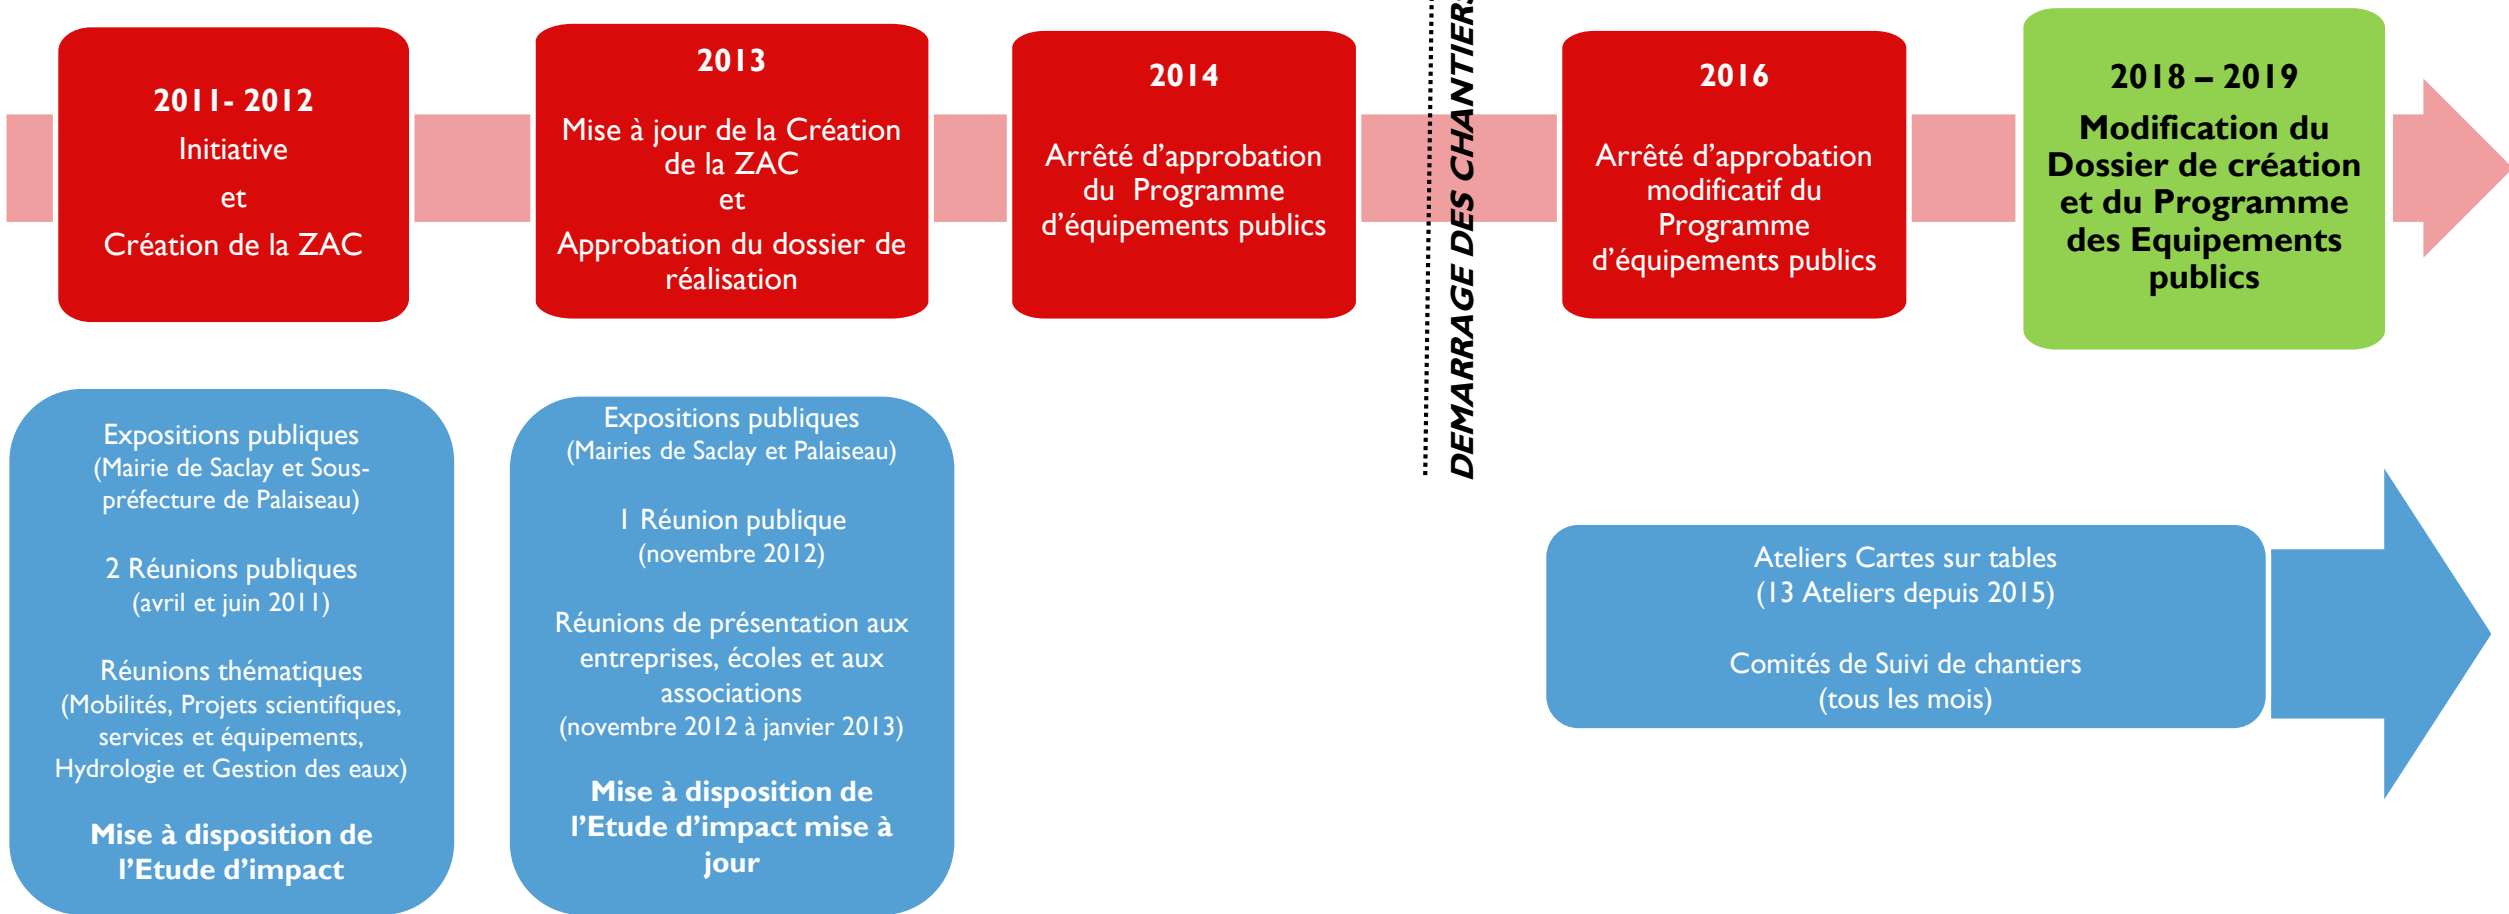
2011- 2012
Initiative
et
Création de la ZAC

2013
Mise à jour de la Création de la ZAC
et
Approbation du dossier de réalisation

2014
Arrêté d'approbation du Programme d'équipements publics

DEMARRAGE DES CHANTIER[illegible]

2016
Arrêté d'approbation modificatif du Programme d'équipements publics

2018 – 2019
Modification du Dossier de création et du Programme des Equipements publics

Expositions publiques
(Mairie de Saclay et Sous-préfecture de Palaiseau)

2 Réunions publiques
(avril et juin 2011)

Réunions thématiques
(Mobilités, Projets scientifiques, services et équipements, Hydrologie et Gestion des eaux)

Mise à disposition de l'Etude d'impact

Expositions publiques
(Mairies de Saclay et Palaiseau)

1 Réunion publique
(novembre 2012)

Réunions de présentation aux entreprises, écoles et aux associations
(novembre 2012 à janvier 2013)

Mise à disposition de l'Etude d'impact mise à jour

Ateliers Cartes sur tables
(13 Ateliers depuis 2015)

Comités de Suivi de chantiers
(tous les mois)